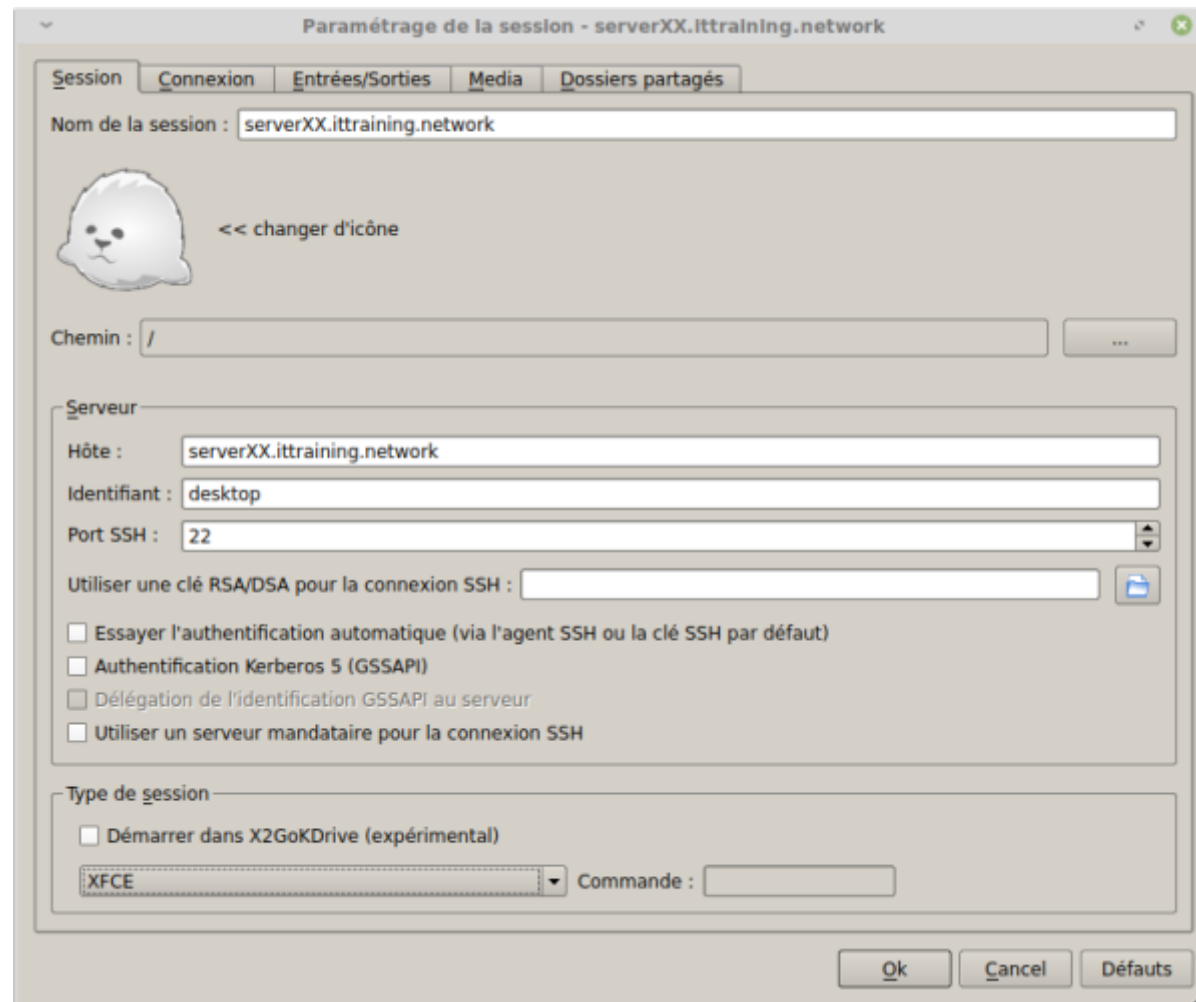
Paramétrage de la session - serverXX.ittraining.network

Session | Connexion | Entrées/Sorties | Media | Dossiers partagés

Nom de la session : serverXX.ittraining.network

<< changer d'icône

Chemin : /

...

Serveur

Hôte : serverXX.ittraining.network

Identifiant : desktop

Port SSH : 22

Utiliser une clé RSA/DSA pour la connexion SSH :

Essayer l'authentification automatique (via l'agent SSH ou la clé SSH par défaut)

Authentification Kerberos 5 (GSSAPI)

Délégation de l'identification GSSAPI au serveur

Utiliser un serveur mandataire pour la connexion SSH

Type de session

Démarrer dans X2GoKDrive (expérimental)

XFCE

Commande :

Ok

Cancel

Défauts